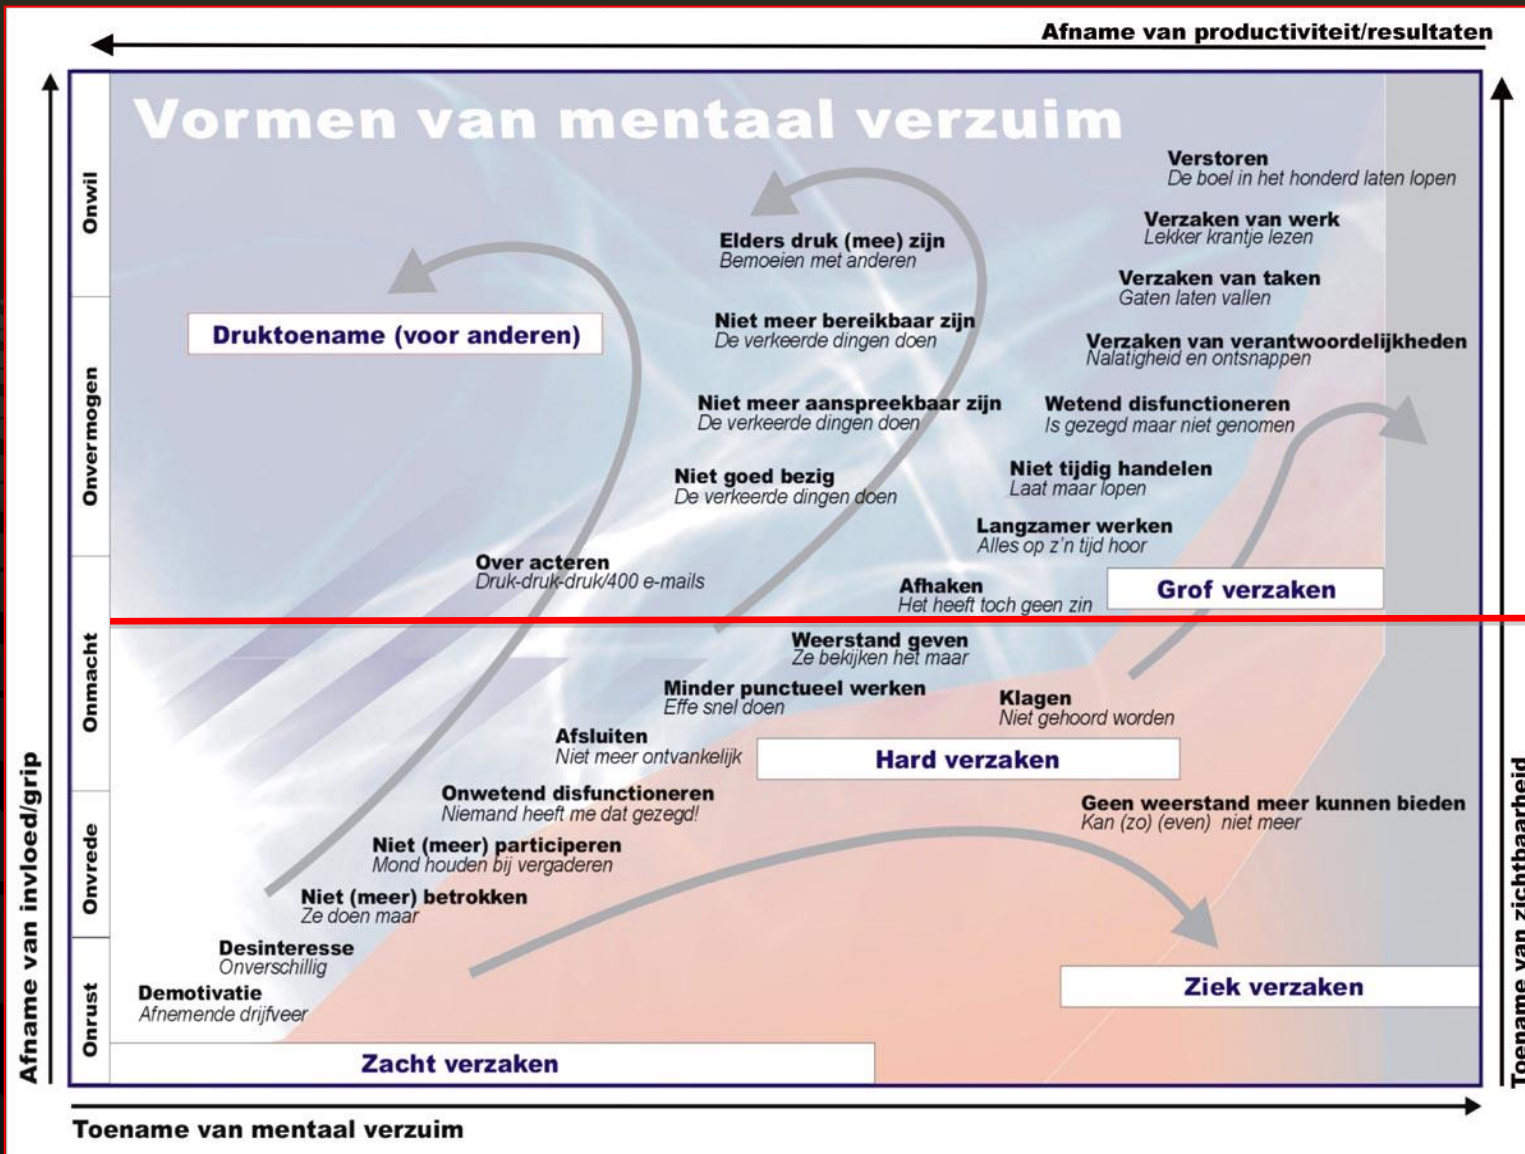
Afname van productiviteit/resultaten

Vormen van mentaal verzuim

Onwil
Onvermogen
Onmacht
Onvrede
Onrust

Afname van invloed/grip

Verstoren
De boel in het honderd laten lopen

Verzaken van werk
Lekker krantje lezen

Verzaken van taken
Gaten laten vallen

Verzaken van verantwoordelijkheden
Nalatigheid en ontsnappen

Elders druk (mee) zijn
Bemoeien met anderen

Druktoename (voor anderen)

Niet meer bereikbaar zijn
De verkeerde dingen doen

Niet meer aanspreekbaar zijn
De verkeerde dingen doen

Wetend disfunctioneren
Is gezegd maar niet genomen

Niet goed bezig
De verkeerde dingen doen

Niet tijdig handelen
Laat maar lopen

Langzamer werken
Alles op z'n tijd hoor

Over acteren
Druk-druk-druk/400 e-mails

Afhaken
Het heeft toch geen zin

Grof verzaken

Weerstand geven
Ze bekijken het maar

Minder punctueel werken
Effe snel doen

Klagen
Niet gehoord worden

Afsluiten
Niet meer ontvankelijk

Hard verzaken

Onwetend disfunctioneren
Niemand heeft me dat gezegd!

Geen weerstand meer kunnen bieden
Kan (zo) (even) niet meer

Niet (meer) participeren
Mond houden bij vergaderen

Niet (meer) betrokken
Ze doen maar

Desinteresse
Onverschillig

Demotivatie
Afnemende drijfveer

Ziek verzaken

Zacht verzaken

Toename van zichtbaarheid

Toename van mentaal verzuim